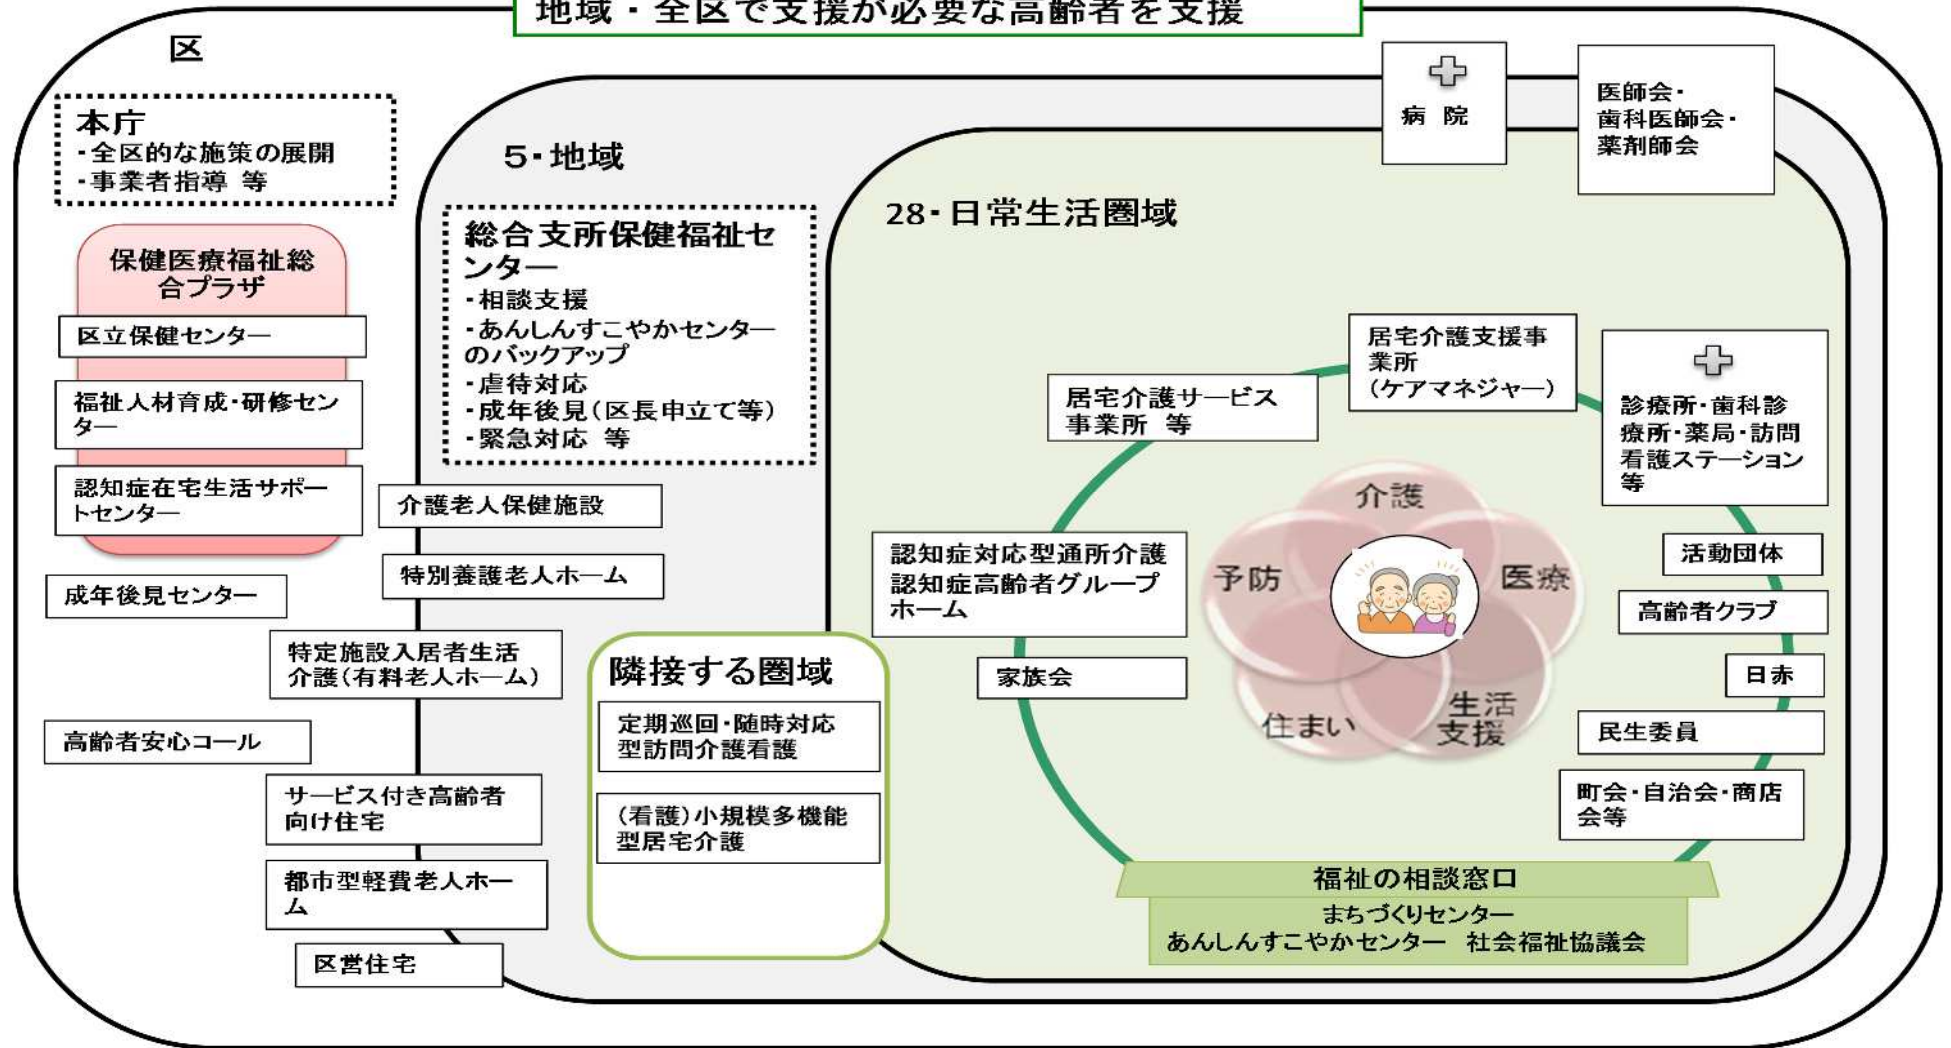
地域・全区で支援が必要な高齢者を支援

区

本庁
・全区的な施策の展開
・事業者指導 等

保健医療福祉総合プラザ

区立保健センター

福祉人材育成・研修センター

認知症在宅生活サポートセンター

成年後見センター

高齢者安心コール

5・地域

総合支所保健福祉センター
・相談支援
・あんしんすこやかセンターのバックアップ
・虐待対応
・成年後見（区長申立て等）
・緊急対応 等

介護老人保健施設

特別養護老人ホーム

特定施設入居者生活介護（有料老人ホーム）

サービス付き高齢者向け住宅

都市型軽費老人ホーム

区営住宅

隣接する圏域

定期巡回・随時対応型訪問介護看護

（看護）小規模多機能型居宅介護

病 院

医師会・
歯科医師会・
薬剤師会

28・日常生活圏域

居宅介護支援事業所
（ケアマネジャー）

居宅介護サービス事業所 等

診療所・歯科診療所・薬局・訪問看護ステーション等

認知症対応型通所介護
認知症高齢者グループホーム

家族会

介護
予防
医療
住まい
生活支援

活動団体

高齢者クラブ

日赤

民生委員

町会・自治会・商店会等

福祉の相談窓口
まちづくりセンター
あんしんすこやかセンター 社会福祉協議会